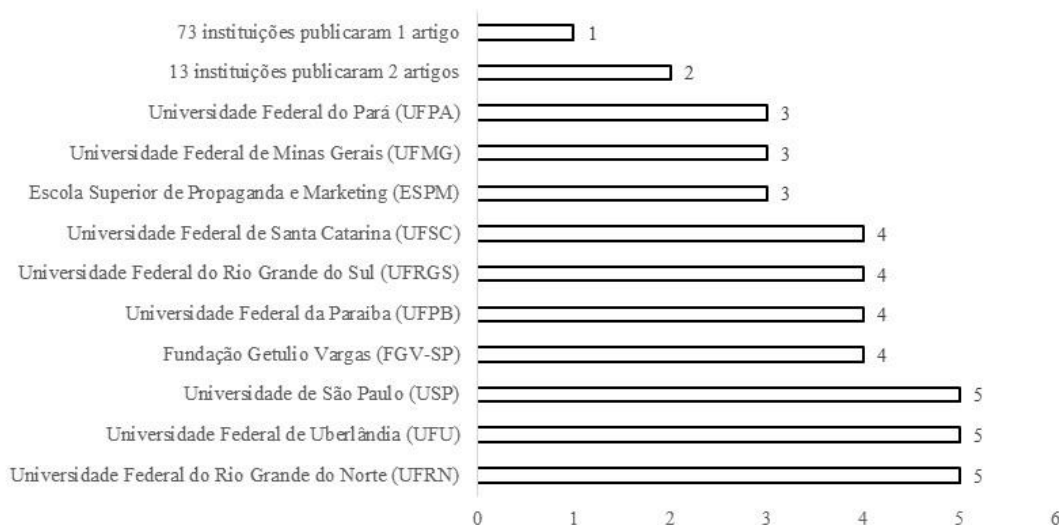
73 instituições publicaram 1 artigo 1
13 instituições publicaram 2 artigos 2
Universidade Federal do Pará (UFPA) 3
Universidade Federal de Minas Gerais (UFMG) 3
Escola Superior de Propaganda e Marketing (ESPM) 3
Universidade Federal de Santa Catarina (UFSC) 4
Universidade Federal do Rio Grande do Sul (UFRGS) 4
Universidade Federal da Paraiba (UFPB) 4
Fundação Getulio Vargas (FGV-SP) 4
Universidade de São Paulo (USP) 5
Universidade Federal de Uberlândia (UFU) 5
Universidade Federal do Rio Grande do Norte (UFRN) 5

0 1 2 3 4 5 6